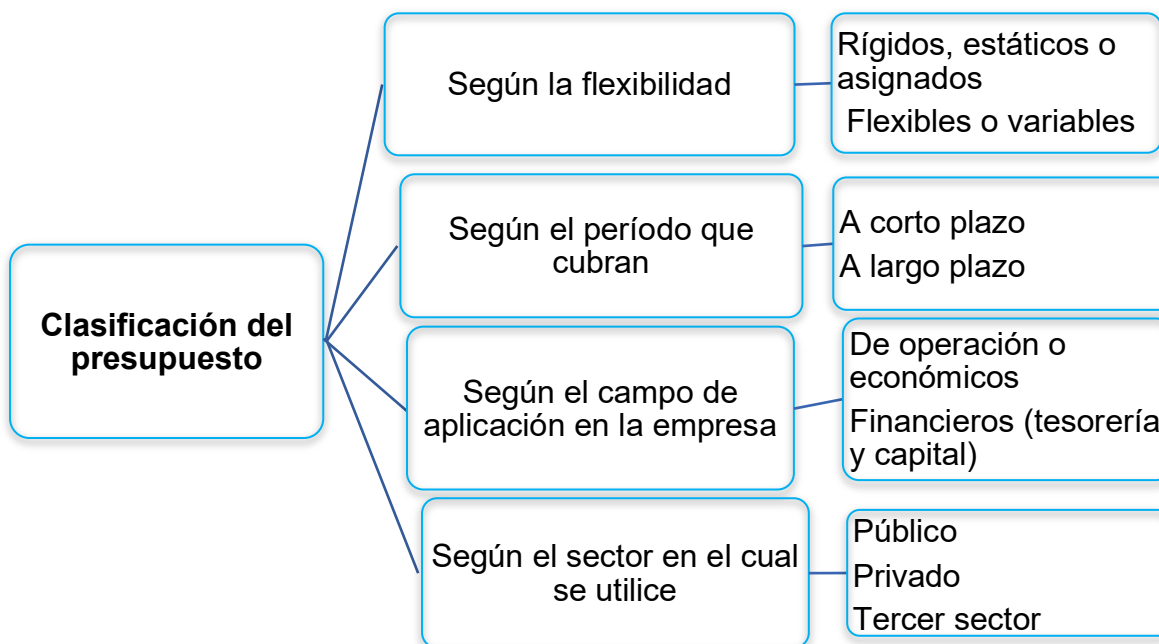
Clasificación del presupuesto

Según la flexibilidad

Rígidos, estáticos o asignados
Flexibles o variables

Según el período que cubran

A corto plazo
A largo plazo

Según el campo de aplicación en la empresa

De operación o económicos
Financieros (tesorería y capital)

Según el sector en el cual se utilice

Público
Privado
Tercer sector